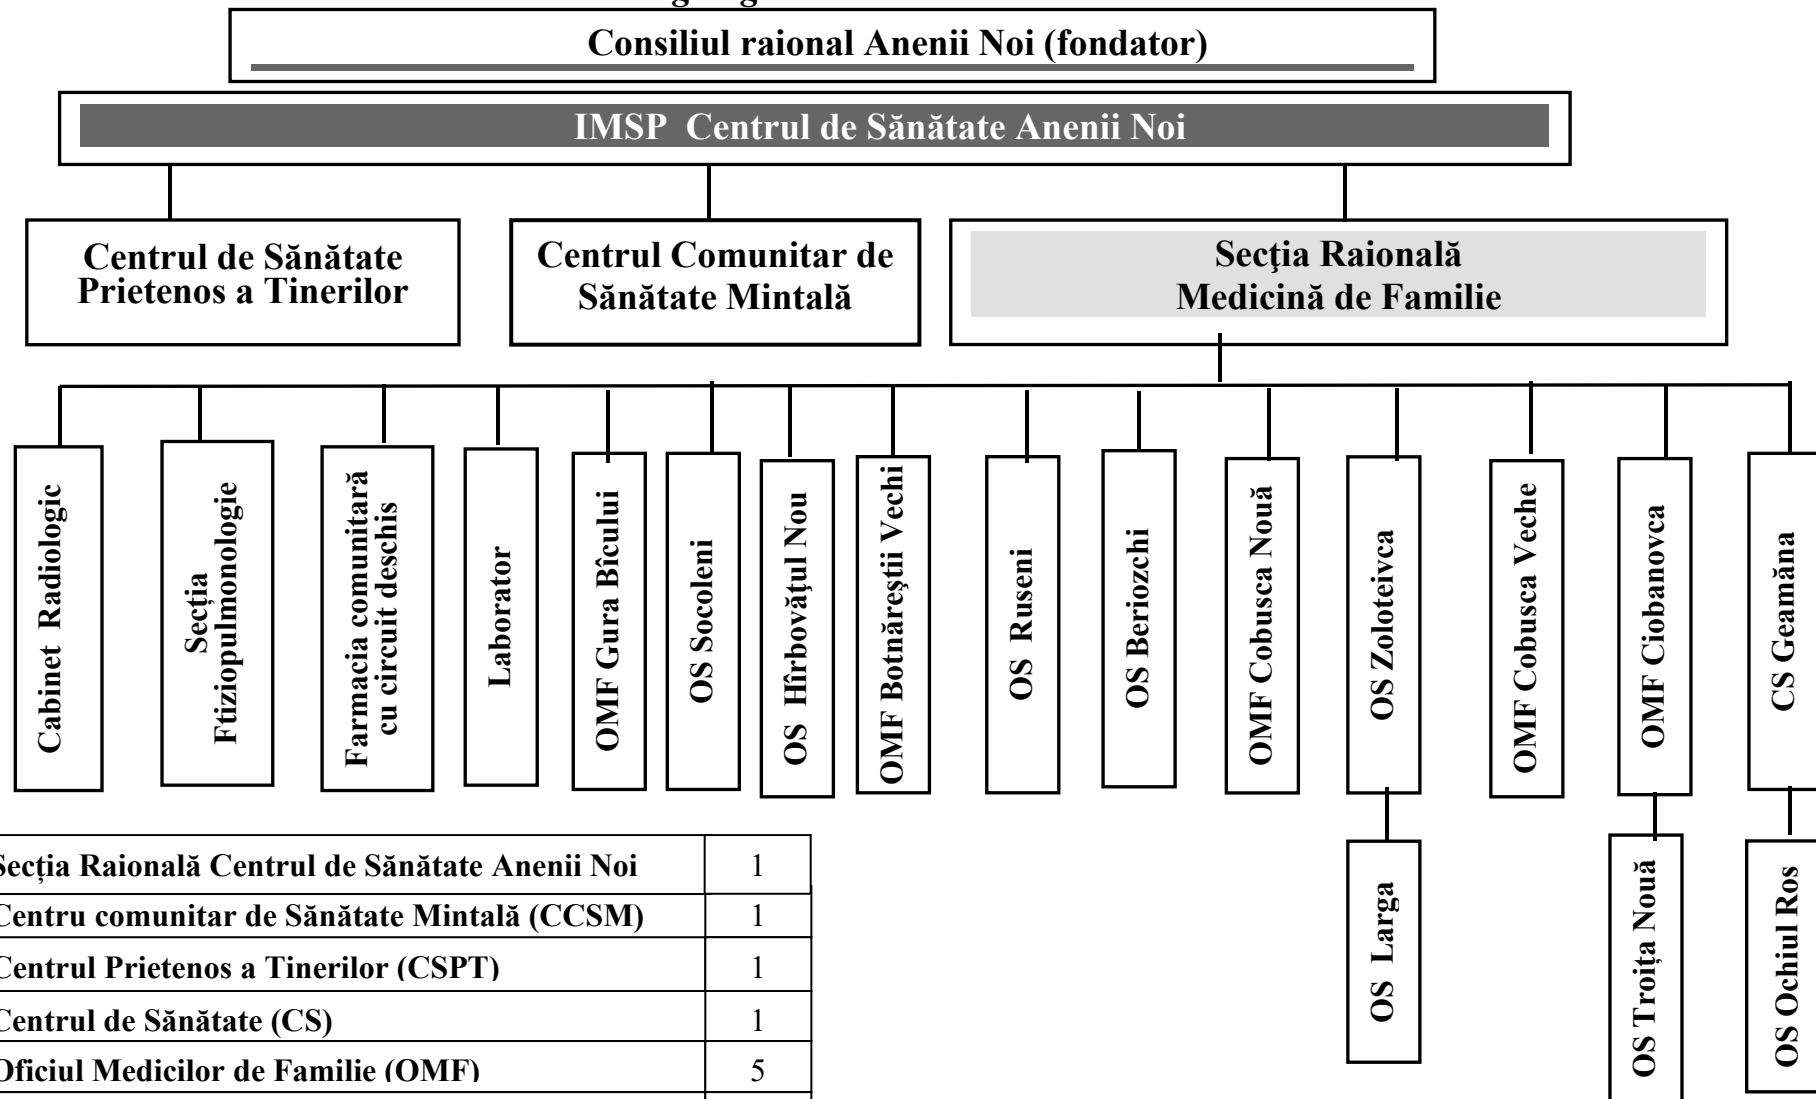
Consiliul raional Anenii Noi (fondator)

IMSP Centrul de Sănătate Anenii Noi

Centrul de Sănătate Prietenos a Tinerilor

Centrul Comunitar de Sănătate Mintală

Secţia Raională Medicină de Familie

Cabinet Radiologic

Secţia Ftiziopulmonologie

Farmacia comunitară cu circuit deschis

Laborator

OMF Gura Bîcului

OS Socoleni

OS Hîrbovăţul Nou

OMF Botnăreştii Vechi

OS Ruseni

OS Beriozchi

OMF Cobusca Nouă

OS Zoloteivca

OMF Cobusca Veche

OMF Ciobanovca

CS Geamăna

OS Larga

OS Troița Nouă

OS Ochiul Ros

| Secţia Raională Centrul de Sănătate Anenii Noi | 1 |
|---|---|
| Centru comunitar de Sănătate Mintală (CCSM) | 1 |
| Centrul Prietenos a Tinerilor (CSPT) | 1 |
| Centrul de Sănătate (CS) | 1 |
| Oficiul Medicilor de Familie (OMF) | 5 |